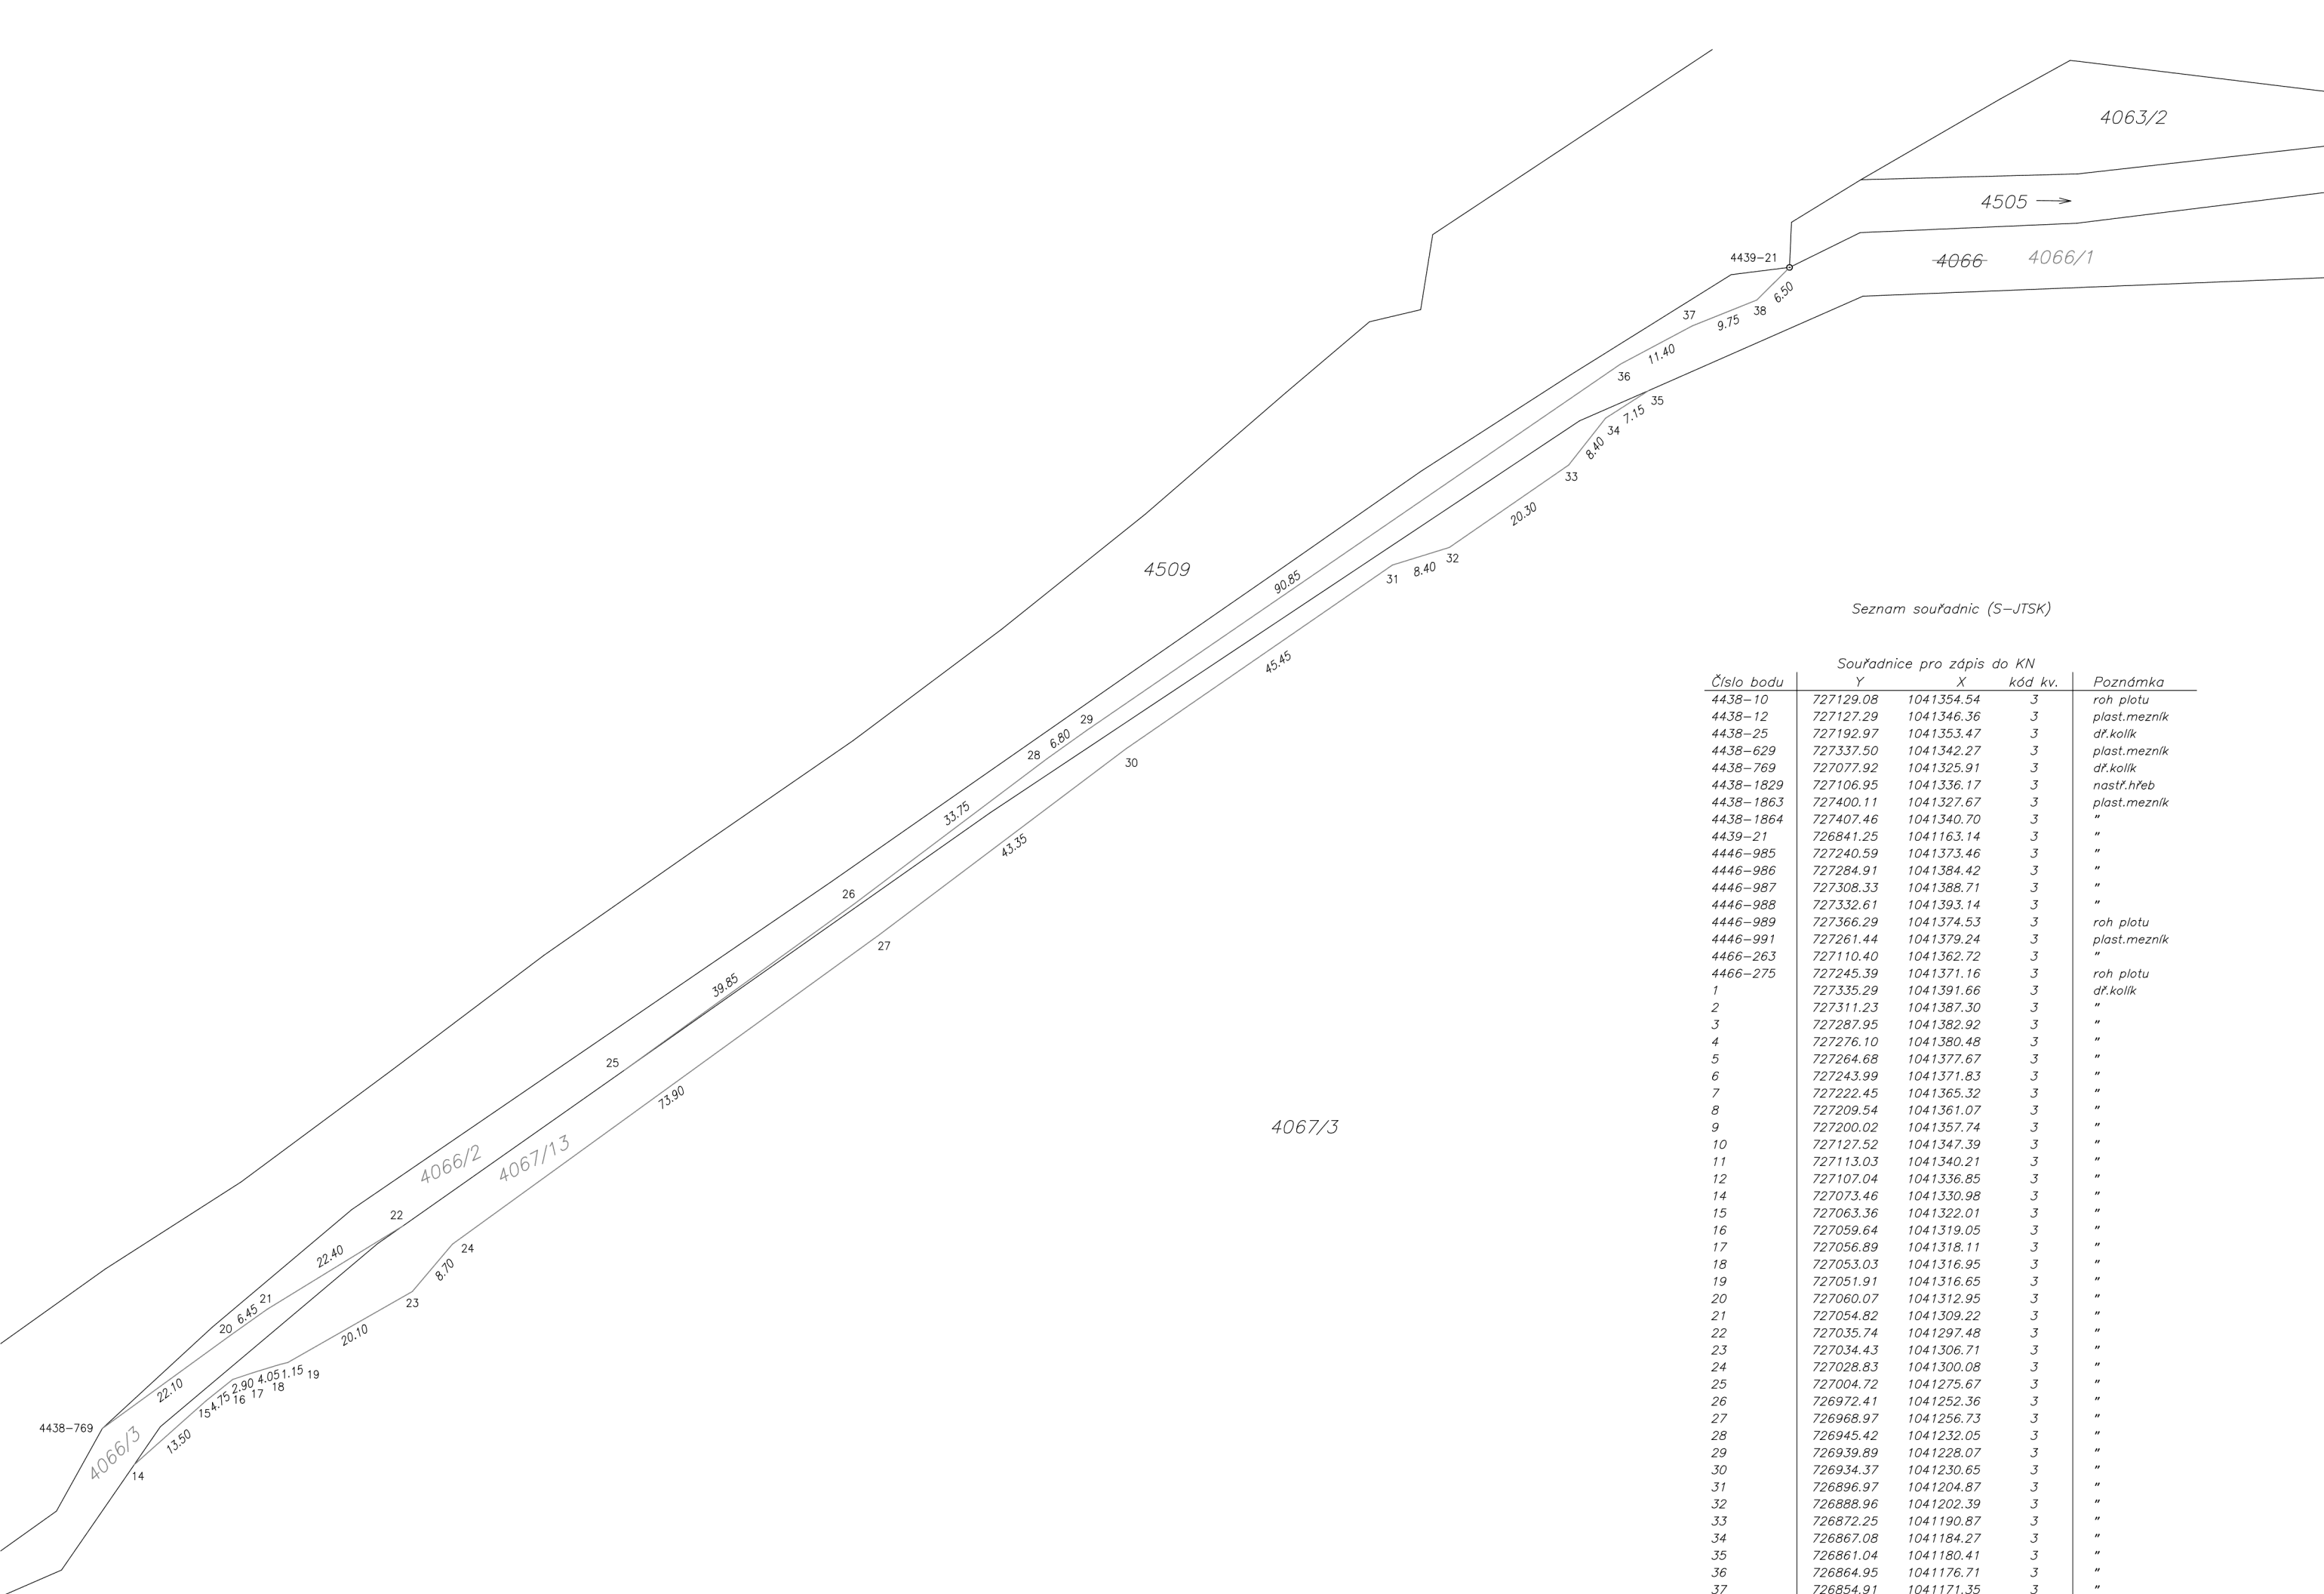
4063/2

4505 →

4439-21

~~4066~~ 4066/1

6.50
38
9.75
37
11.40
36
35
7.15
34
8.40
33
20.30
32
8.40
31
4509
90.85
45.45
29
6.80
28
30
33.75
43.35
26
27
39.85
25
73.90
4067/3
4066/2
4067/13
22
22.40
24
8.70
23
21
6.45
20
20.10
19
1.15
4.05
18
2.90
17
16
4.75
15
22.10
13.50
4438-769
4066/3
14

Seznam souřadnic (S-JTSK)

| Číslo bodu | Souřadnice pro zápis do KN Y | X | kód kv. | Poznámka |
|---|---|---|---|---|
| 4438-10 | 727129.08 | 1041354.54 | 3 | roh plotu |
| 4438-12 | 727127.29 | 1041346.36 | 3 | plast.mezník |
| 4438-25 | 727192.97 | 1041353.47 | 3 | dř.kolík |
| 4438-629 | 727337.50 | 1041342.27 | 3 | plast.mezník |
| 4438-769 | 727077.92 | 1041325.91 | 3 | dř.kolík |
| 4438-1829 | 727106.95 | 1041336.17 | 3 | nastř.hřeb |
| 4438-1863 | 727400.11 | 1041327.67 | 3 | plast.mezník |
| 4438-1864 | 727407.46 | 1041340.70 | 3 | " |
| 4439-21 | 726841.25 | 1041163.14 | 3 | " |
| 4446-985 | 727240.59 | 1041373.46 | 3 | " |
| 4446-986 | 727284.91 | 1041384.42 | 3 | " |
| 4446-987 | 727308.33 | 1041388.71 | 3 | " |
| 4446-988 | 727332.61 | 1041393.14 | 3 | " |
| 4446-989 | 727366.29 | 1041374.53 | 3 | roh plotu |
| 4446-991 | 727261.44 | 1041379.24 | 3 | plast.mezník |
| 4466-263 | 727110.40 | 1041362.72 | 3 | " |
| 4466-275 | 727245.39 | 1041371.16 | 3 | roh plotu |
| 1 | 727335.29 | 1041391.66 | 3 | dř.kolík |
| 2 | 727311.23 | 1041387.30 | 3 | " |
| 3 | 727287.95 | 1041382.92 | 3 | " |
| 4 | 727276.10 | 1041380.48 | 3 | " |
| 5 | 727264.68 | 1041377.67 | 3 | " |
| 6 | 727243.99 | 1041371.83 | 3 | " |
| 7 | 727222.45 | 1041365.32 | 3 | " |
| 8 | 727209.54 | 1041361.07 | 3 | " |
| 9 | 727200.02 | 1041357.74 | 3 | " |
| 10 | 727127.52 | 1041347.39 | 3 | " |
| 11 | 727113.03 | 1041340.21 | 3 | " |
| 12 | 727107.04 | 1041336.85 | 3 | " |
| 14 | 727073.46 | 1041330.98 | 3 | " |
| 15 | 727063.36 | 1041322.01 | 3 | " |
| 16 | 727059.64 | 1041319.05 | 3 | " |
| 17 | 727056.89 | 1041318.11 | 3 | " |
| 18 | 727053.03 | 1041316.95 | 3 | " |
| 19 | 727051.91 | 1041316.65 | 3 | " |
| 20 | 727060.07 | 1041312.95 | 3 | " |
| 21 | 727054.82 | 1041309.22 | 3 | " |
| 22 | 727035.74 | 1041297.48 | 3 | " |
| 23 | 727034.43 | 1041306.71 | 3 | " |
| 24 | 727028.83 | 1041300.08 | 3 | " |
| 25 | 727004.72 | 1041275.67 | 3 | " |
| 26 | 726972.41 | 1041252.36 | 3 | " |
| 27 | 726968.97 | 1041256.73 | 3 | " |
| 28 | 726945.42 | 1041232.05 | 3 | " |
| 29 | 726939.89 | 1041228.07 | 3 | " |
| 30 | 726934.37 | 1041230.65 | 3 | " |
| 31 | 726896.97 | 1041204.87 | 3 | " |
| 32 | 726888.96 | 1041202.39 | 3 | " |
| 33 | 726872.25 | 1041190.87 | 3 | " |
| 34 | 726867.08 | 1041184.27 | 3 | " |
| 35 | 726861.04 | 1041180.41 | 3 | " |
| 36 | 726864.95 | 1041176.71 | 3 | " |
| 37 | 726854.91 | 1041171.35 | 3 | " |